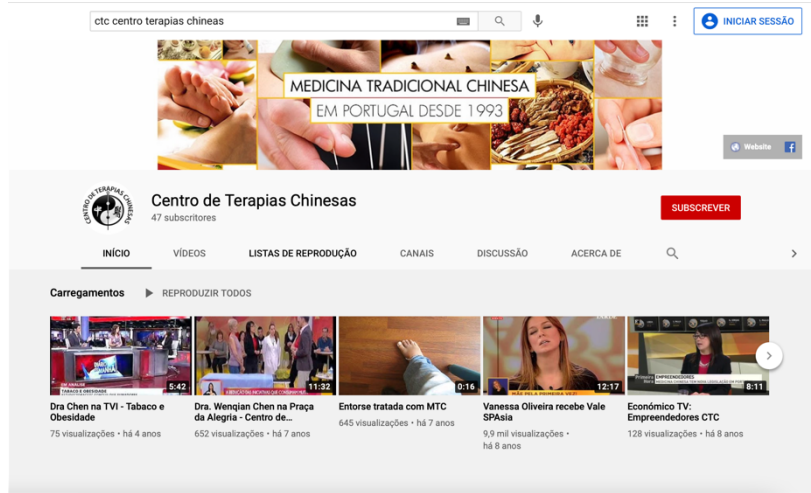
ctc centro terapias chineas

INICIAR SESSÃO

MEDICINA TRADICIONAL CHINESA
EM PORTUGAL DESDE 1993

Website

CENTRO DE TERAPIAS CHINESAS

Centro de Terapias Chinesas
47 subscritores

SUBSCREVER

INÍCIO VÍDEOS LISTAS DE REPRODUÇÃO CANAIS DISCUSSÃO ACERCA DE

Carregamentos REPRODUZIR TODOS

5:42
Dra Chen na TVI - Tabaco e Obesidade
75 visualizações • há 4 anos

11:32
Dra. Wenqian Chen na Praça da Alegria - Centro de...
652 visualizações • há 7 anos

0:16
Entorse tratada com MTC
645 visualizações • há 7 anos

12:17
Vanessa Oliveira recebe Vale SPAsia
9,9 mil visualizações • há 8 anos

EMPREENDEDORES
8:11
Económico TV: Empreendedores CTC
128 visualizações • há 8 anos